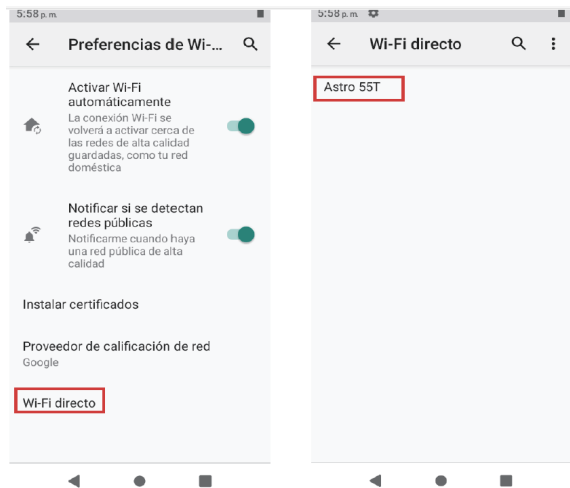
5:58 p. m.

Preferencias de Wi-...

Activar Wi-Fi automáticamente
La conexión Wi-Fi se volverá a activar cerca de las redes de alta calidad guardadas, como tu red doméstica

Notificar si se detectan redes públicas
Notificarme cuando haya una red pública de alta calidad

Instalar certificados

Proveedor de calificación de red
Google

Wi-Fi directo

5:58 p. m.

Wi-Fi directo

Astro 55T